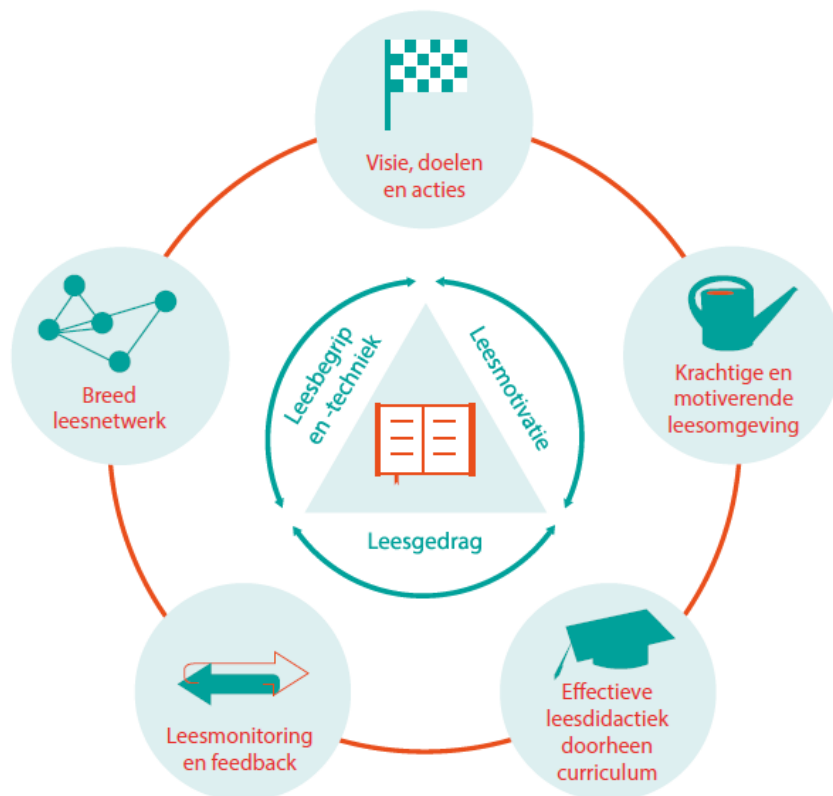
Visie, doelen en acties

Krachtige en motiverende leesomgeving

Effectieve leesdidactiek doorheen curriculum

Leesmonitoring en feedback

Breed leesnetwerk

Leesbegrip en -techniek

Leesmotivatie

Leesgedrag